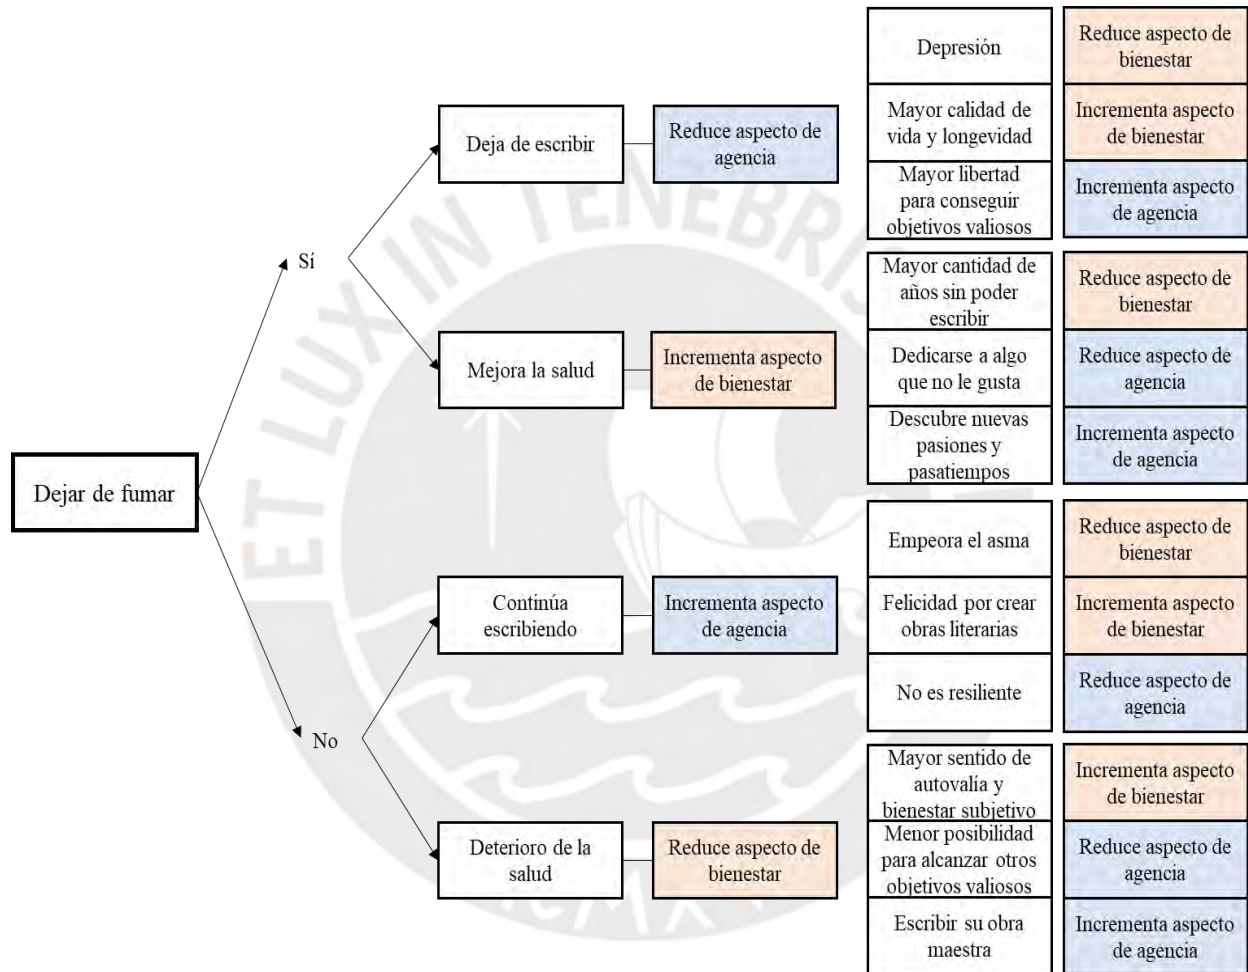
Dejar de fumar

Sí

Deja de escribir

Reduce aspecto de agencia

Depresión

Reduce aspecto de bienestar

Mayor calidad de vida y longevidad

Incrementa aspecto de bienestar

Mayor libertad para conseguir objetivos valiosos

Incrementa aspecto de agencia

Mejora la salud

Incrementa aspecto de bienestar

Mayor cantidad de años sin poder escribir

Reduce aspecto de bienestar

Dedicarse a algo que no le gusta

Reduce aspecto de agencia

Descubre nuevas pasiones y pasatiempos

Incrementa aspecto de agencia

No

Continúa escribiendo

Incrementa aspecto de agencia

Empeora el asma

Reduce aspecto de bienestar

Felicidad por crear obras literarias

Incrementa aspecto de bienestar

No es resiliente

Reduce aspecto de agencia

Deterioro de la salud

Reduce aspecto de bienestar

Mayor sentido de autovalía y bienestar subjetivo

Incrementa aspecto de bienestar

Menor posibilidad para alcanzar otros objetivos valiosos

Reduce aspecto de agencia

Escribir su obra maestra

Incrementa aspecto de agencia

ET LUX IN TENEBRIS